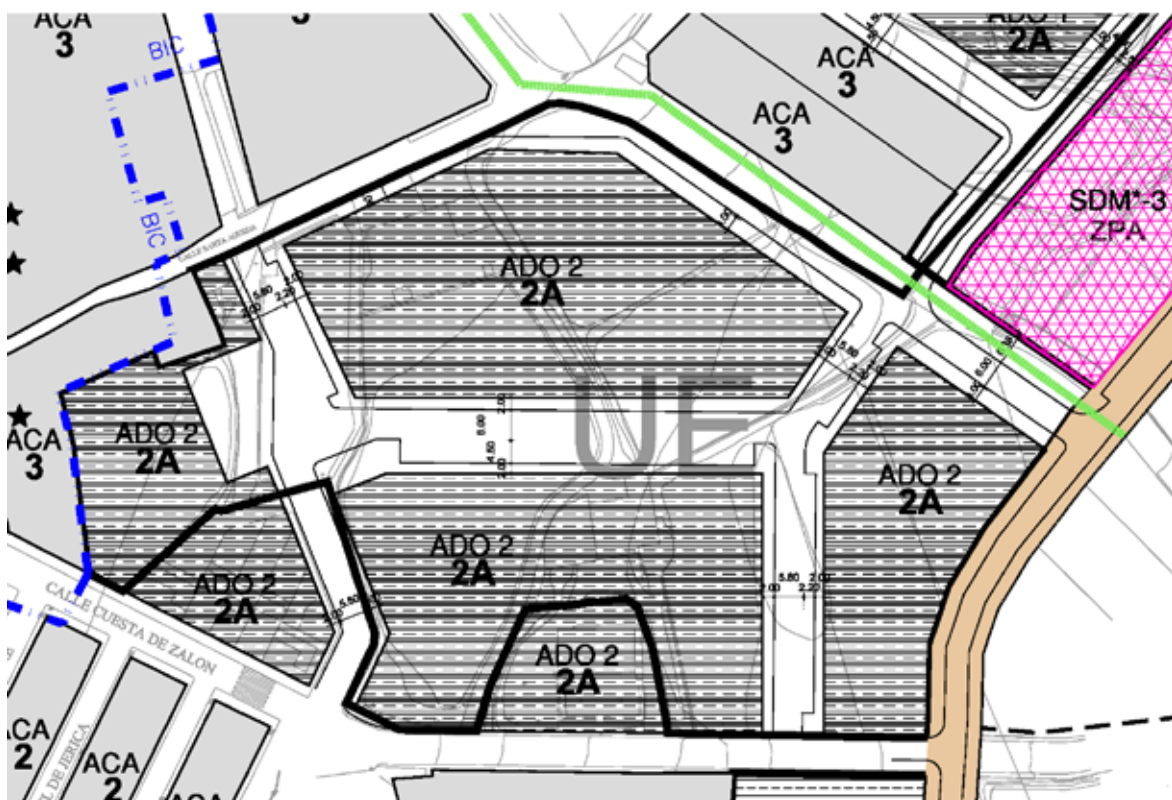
ACA
3

3

BIC

BIC

ACA
3

ACA
3

ADO 1
2A

SDM*-3
ZPA

ADO 2
2A

UE

ADO 2
2A

ACA
3

ADO 2
2A

ADO 2
2A

ADO 2
2A

ADO 2
2A

CALLE CUESTA DE ZALON

ACA
2

ACA
2

ACA

5.80
2.20
2.00

5.80
2.20
2.00

6.00
2.00
4.50
2.00

5.80
2.00
2.20

5.80

6.00
6.00